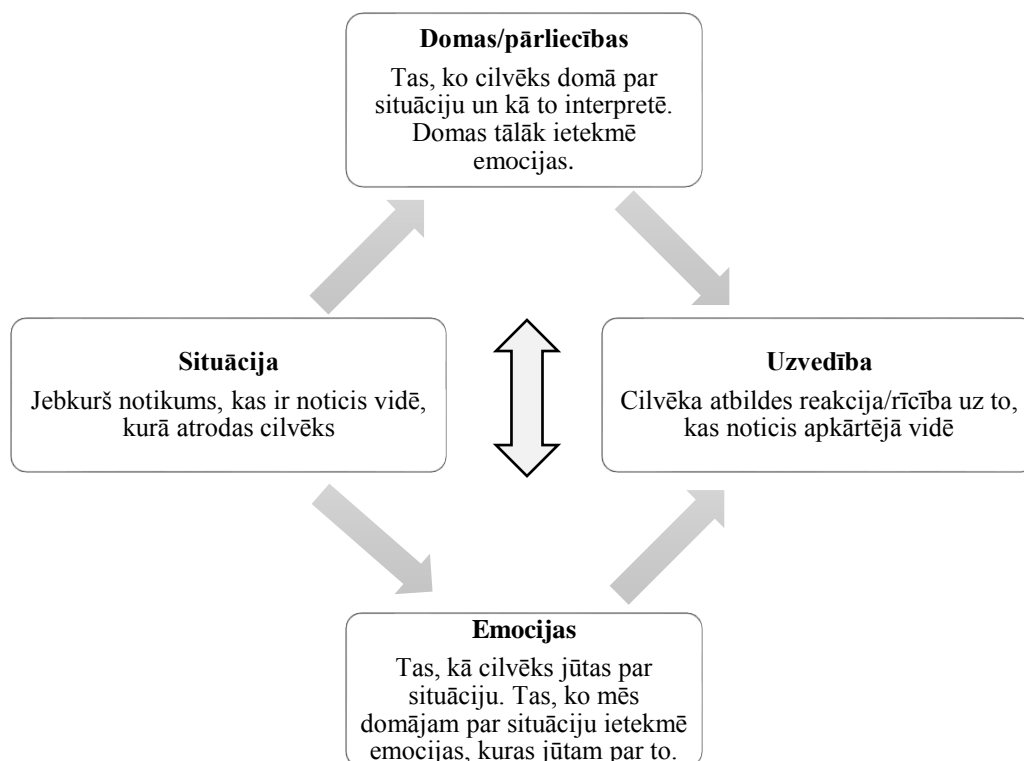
**Domas/pārliecības**

Tas, ko cilvēks domā par situāciju un kā to interpretē. Domas tālāk ietekmē emocijas.

**Situācija**

Jebkurš notikums, kas ir noticis vidē, kurā atrodas cilvēks

**Uzvedība**

Cilvēka atbildes reakcija/rīcība uz to, kas noticis apkārtējā vidē

**Emocijas**

Tas, kā cilvēks jūtas par situāciju. Tas, ko mēs domājam par situāciju ietekmē emocijas, kuras jūtam par to.